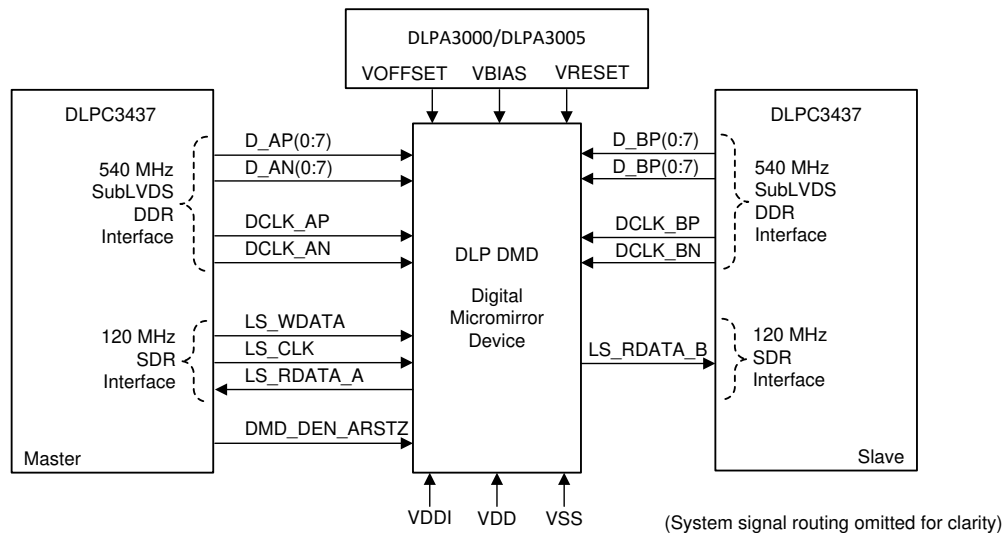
DLPA3000/DLPA3005

VOFFSET VBIAS VRESET

DLPC3437

540 MHz SubLVDS DDR Interface

D_AP(0:7)
D_AN(0:7)
DCLK_AP
DCLK_AN

120 MHz SDR Interface

LS_WDATA
LS_CLK
LS_RDATA_A

DMD_DEN_ARSTZ

Master

DLP DMD

Digital Micromirror Device

DLPC3437

D_BP(0:7)
D_BP(0:7)
DCLK_BP
DCLK_BN

540 MHz SubLVDS DDR Interface

LS_RDATA_B

120 MHz SDR Interface

Slave

VDDI VDD VSS

(System signal routing omitted for clarity)